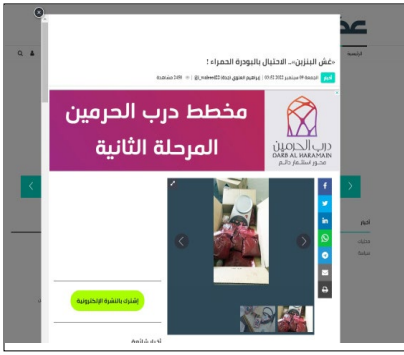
«غش البنزين».. الاحتيال بالبودرة الحمراء !

أخبار الجمعة 09 سبتمبر 2022 | 03:43 | إبراهيم العنزي (جدة) @_indixxx42 | 2491 مشاهدة

مخطط درب الحرمين
المرحلة الثانية

درب الحرمين
DARB AL HARAMAIN
محور استثمار دائم

إشترك بالنشرة الإلكترونية

الرئيسية

أخبار
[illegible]
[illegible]